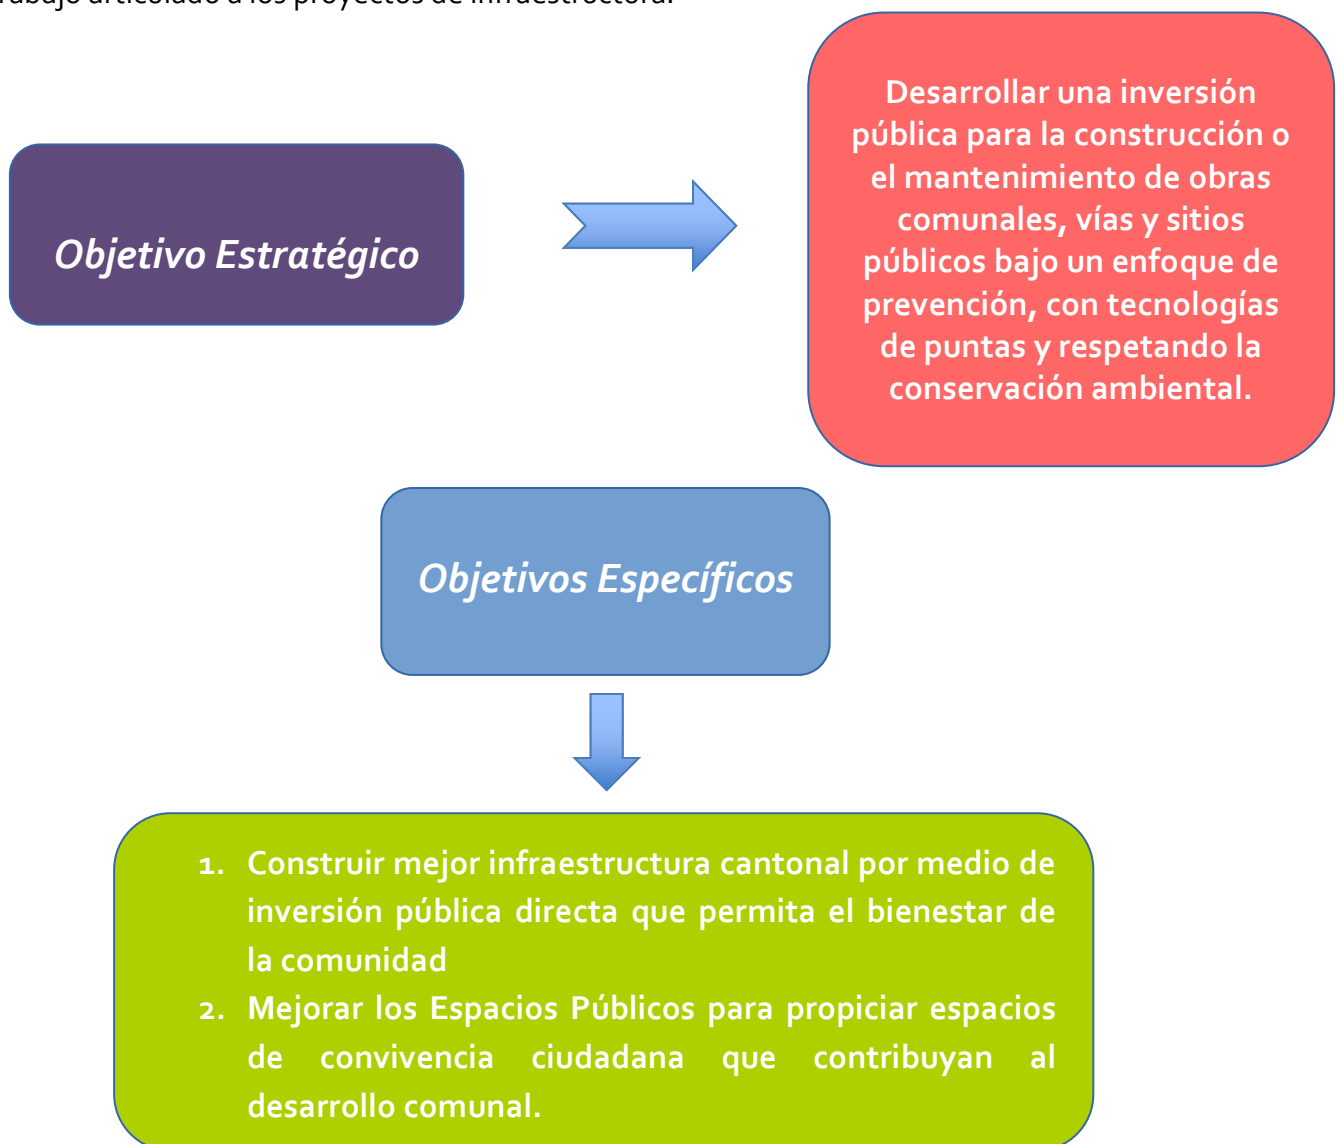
rabajo articulado a los proyectos de infraestructura.

Objetivo Estratégico

Desarrollar una inversión pública para la construcción o el mantenimiento de obras comunales, vías y sitios públicos bajo un enfoque de prevención, con tecnologías de puntas y respetando la conservación ambiental.

Objetivos Específicos

1. Construir mejor infraestructura cantonal por medio de inversión pública directa que permita el bienestar de la comunidad
2. Mejorar los Espacios Públicos para propiciar espacios de convivencia ciudadana que contribuyan al desarrollo comunal.